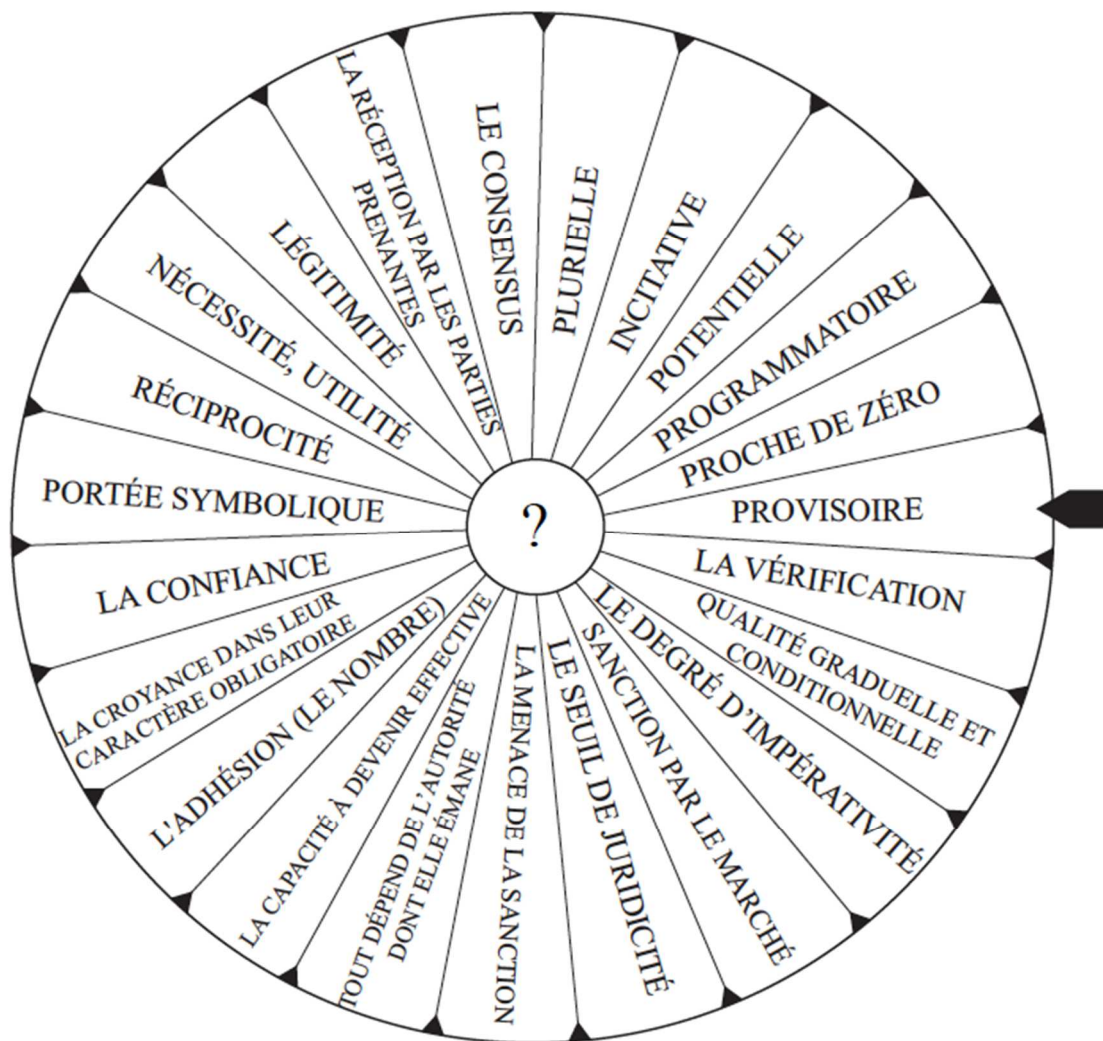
LE CONSENSUS
PLURIELLE
INCITATIVE
POTENTIELLE
PROGRAMMATOIRE
PROCHE DE ZÉRO
PROVISOIRE
LA VÉRIFICATION
QUALITÉ GRADUELLE ET CONDITIONNELLE
LE DEGRÉ D'IMPÉRATIVITÉ
SANCTION PAR LE MARCHÉ
LE SEUIL DE JURIDICITÉ
LA MENACE DE LA SANCTION
TOUT DÉPEND DE L'AUTORITÉ DONT ELLE ÉMANE
LA CAPACITÉ À DEVENIR EFFECTIVE
L'ADHÉSION (LE NOMBRE)
LA CROYANCE DANS LEUR CARACTÈRE OBLIGATOIRE
LA CONFIANCE
PORTÉE SYMBOLIQUE
RÉCIPROCITÉ
NÉCESSITÉ, UTILITÉ
LÉGITIMITÉ
LA RÉCEPTION PAR LES PARTIES PRENANTES
?